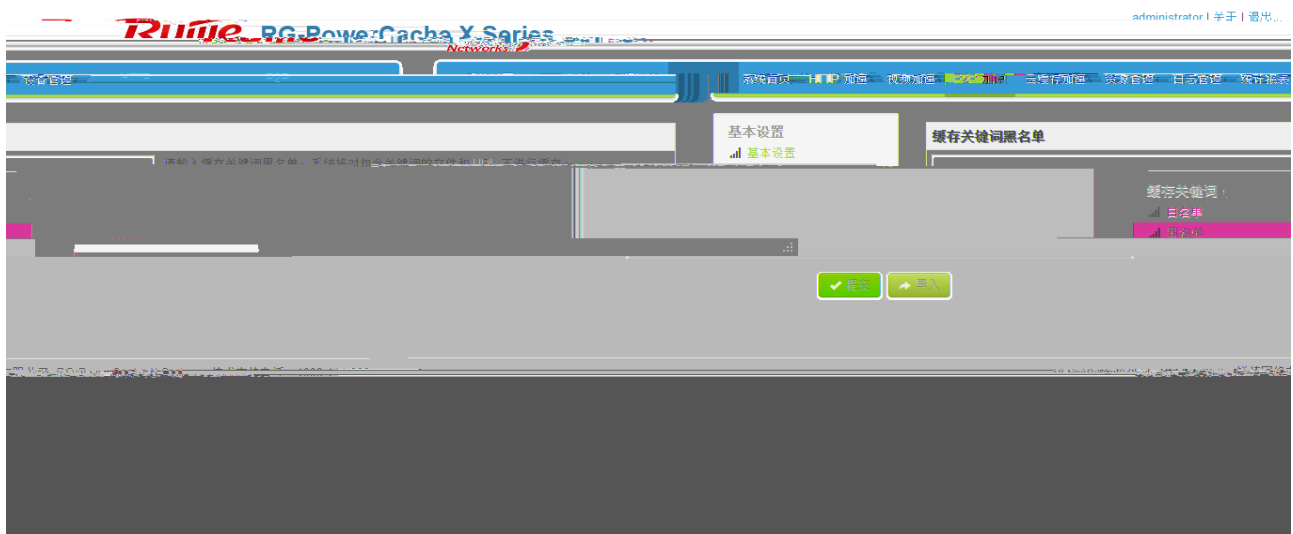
administrator | 关于 | 退出...

Ruijie RG-PowerCache X Series
Networks

设备管理

系统首页 | HTTP 加速 | 视频加速 | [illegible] 加速 | 云缓存加速 | 资源管理 | 日志管理 | 统计报表

基本设置
基本设置

缓存关键词黑名单

请输入缓存关键词黑名单，系统将对包含关键词的文件和URL不进行缓存。

缓存关键词：
白名单
黑名单

提交
导入

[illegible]